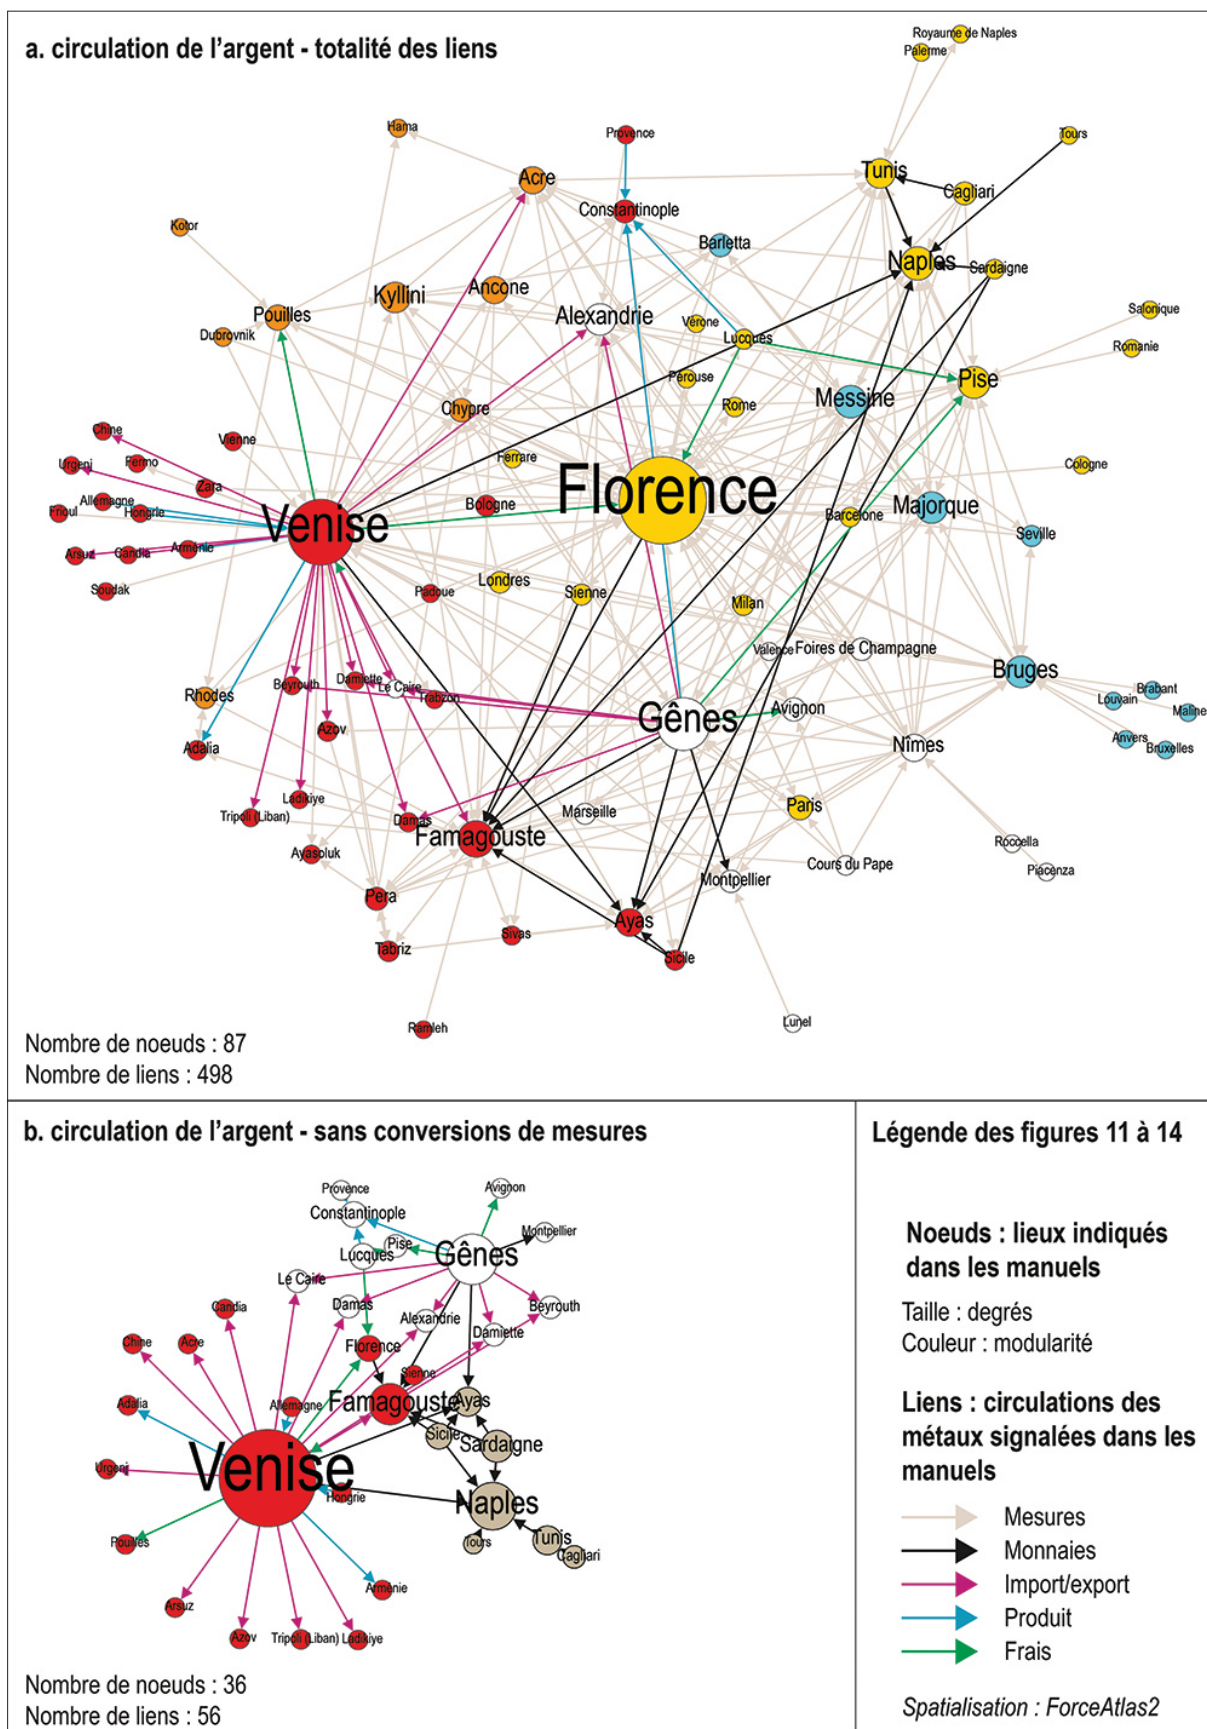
a. circulation de l'argent - totalité des liens

Royaume de Naples
Palerme
Hama
Provence
Tours
Acre
Tunis
Cagliari
Constantinople
Kotor
Barletta
Naples
Sardaigne
Kyllini
Ancone
Pouilles
Alexandrie
Salonique
Dubrovnik
Vérone
Lucques
Romanie
Pérouse
Pise
Rome
Messine
Chypre
Chine
Vienne
Ferrare
Cologne
Fermo
Urgeni
Zara
Florence
Allemagne
Majorque
Hongrie
Frioul
Venise
Bologne
Barcelone
Séville
Arsuz
Candia
Arménie
Londres
Soudak
Sienne
Padoue
Milan
Valence
Foires de Champagne
Bruges
Rhodes
Beyrouth
Damiette
Brabant
Le Caire
Louvain
Trabzon
Maline
Gênes
Avignon
Adalia
Azov
Anvers
Nîmes
Bruxelles
Ladikiye
Tripoli (Liban)
Marseille
Paris
Damas
Famagouste
Roccella
Ayasoluk
Cours du Pape
Piacenza
Montpellier
Pera
Ayas
Tabriz
Sivas
Sicile
Lunel
Ramleh

Nombre de noeuds : 87
Nombre de liens : 498

b. circulation de l'argent - sans conversions de mesures

Provence
Avignon
Constantinople
Montpellier
Pise
Lucques
Gênes
Le Caire
Candia
Damas
Beyrouth
Alexandrie
Damiette
Chine
Acre
Florence
Sienne
Adalia
Allemagne
Famagouste
Ayas
Sicile
Sardaigne
Urgeni
Venise
Hongrie
Naples
Pouilles
Tunis
Tours
Cagliari
Arménie
Arsuz
Azov
Tripoli (Liban)
Ladikiye

Nombre de noeuds : 36
Nombre de liens : 56

Légende des figures 11 à 14

Noeuds : lieux indiqués dans les manuels

Taille : degrés
Couleur : modularité

Liens : circulations des métaux signalées dans les manuels

Mesures
Monnaies
Import/export
Produit
Frais

Spatialisation : ForceAtlas2